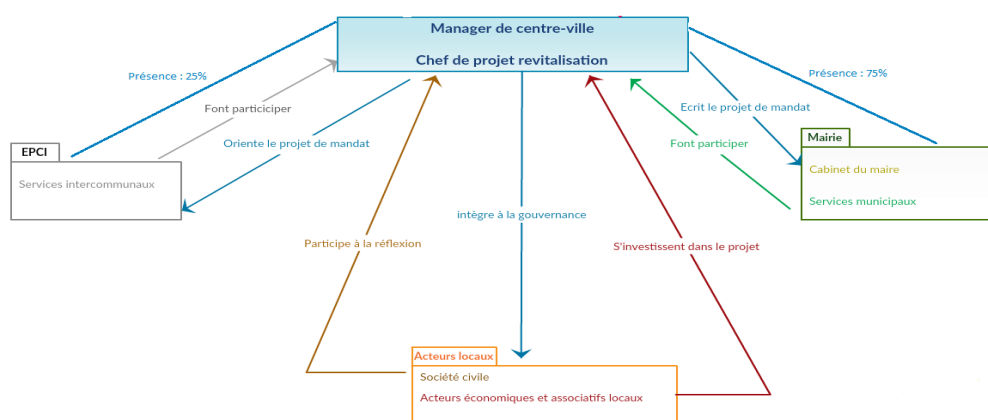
Manager de centre-ville

Chef de projet revitalisation

Présence : 25%

Font particiciper

Oriente le projet de mandat

EPCI

Services intercommunaux

Présence : 75%

Ecrit le projet de mandat

Font participer

Mairie

Cabinet du maire

Services municipaux

intègre à la gouvernance

Participe à la réflexion

S'investissent dans le projet

Acteurs locaux

Société civile

Acteurs économiques et associatifs locaux